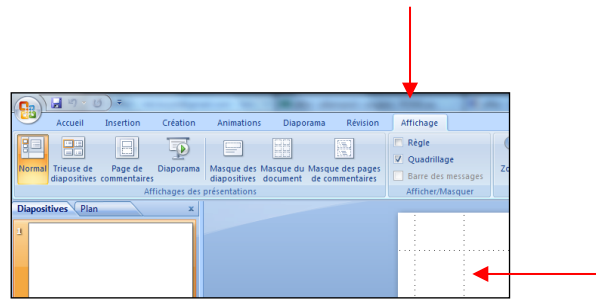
Accueil Insertion Création Animations Diaporama Révision Affichage

Normal Trieuse de diapositives Page de commentaires Diaporama Masque des diapositives Masque du document Masque des pages de commentaires

Affichages des présentations

Règle
Quadrillage
Barre des messages

Afficher/Masquer

Zo

Diapositives Plan ×

1